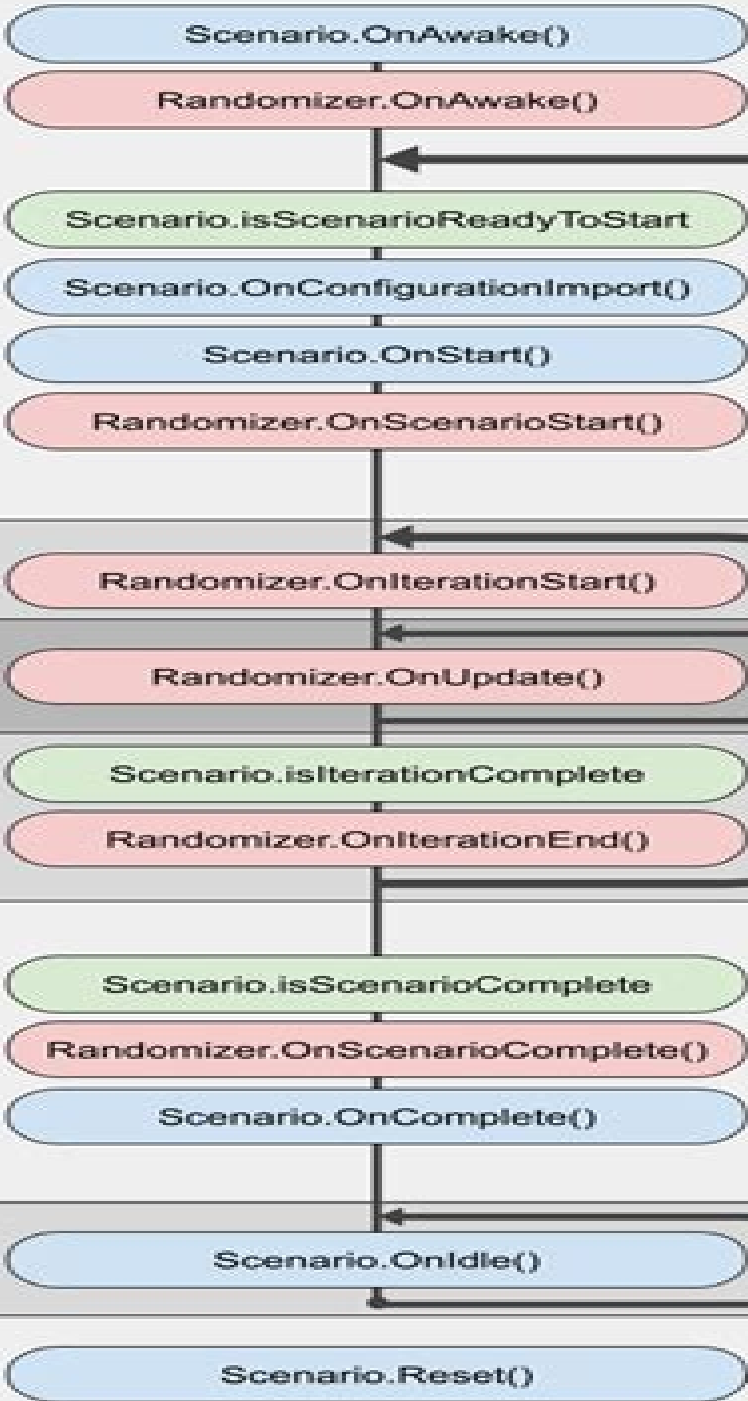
Scenario.OnAwake()

Randomizer.OnAwake()

Scenario.isScenarioReadyToStart

Scenario.OnConfigurationImport()

Scenario.OnStart()

Randomizer.OnScenarioStart()

Randomizer.OnIterationStart()

Randomizer.OnUpdate()

Scenario.isIterationComplete

Randomizer.OnIterationEnd()

Scenario.isScenarioComplete

Randomizer.OnScenarioComplete()

Scenario.OnComplete()

Scenario.OnIdle()

Scenario.Reset()